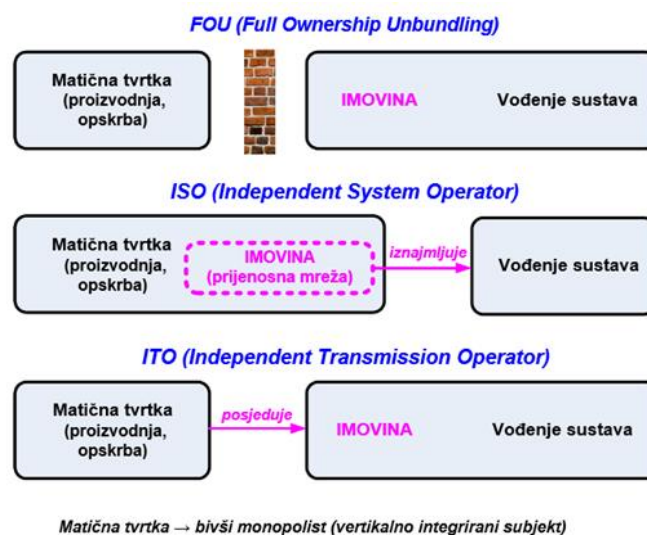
FOU (Full Ownership Unbundling)

Matična tvrtka (proizvodnja, opskrba)

IMOVINA

Vođenje sustava

ISO (Independent System Operator)

Matična tvrtka (proizvodnja, opskrba)

IMOVINA (prijenosna mreža)

iznajmljuje

Vođenje sustava

ITO (Independent Transmission Operator)

Matična tvrtka (proizvodnja, opskrba)

posjeduje

IMOVINA

Vođenje sustava

Matična tvrtka → bivši monopolist (vertikalno integrirani subjekt)